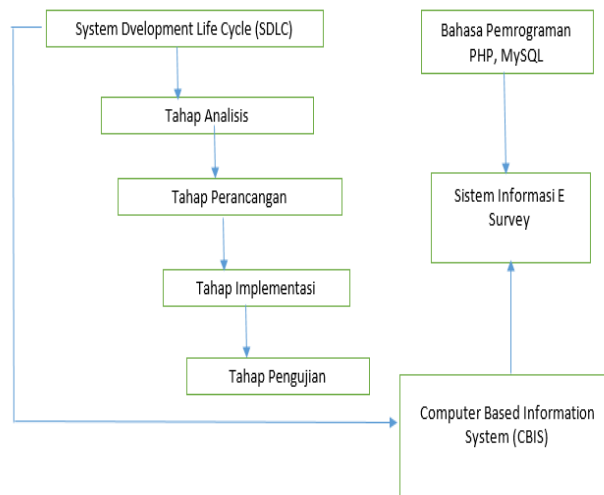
System Dvelopment Life Cycle (SDLC)

Tahap Analisis

Tahap Perancangan

Tahap Implementasi

Tahap Pengujian

Bahasa Pemrograman PHP, MySQL

Sistem Informasi E Survey

Computer Based Information System (CBIS)